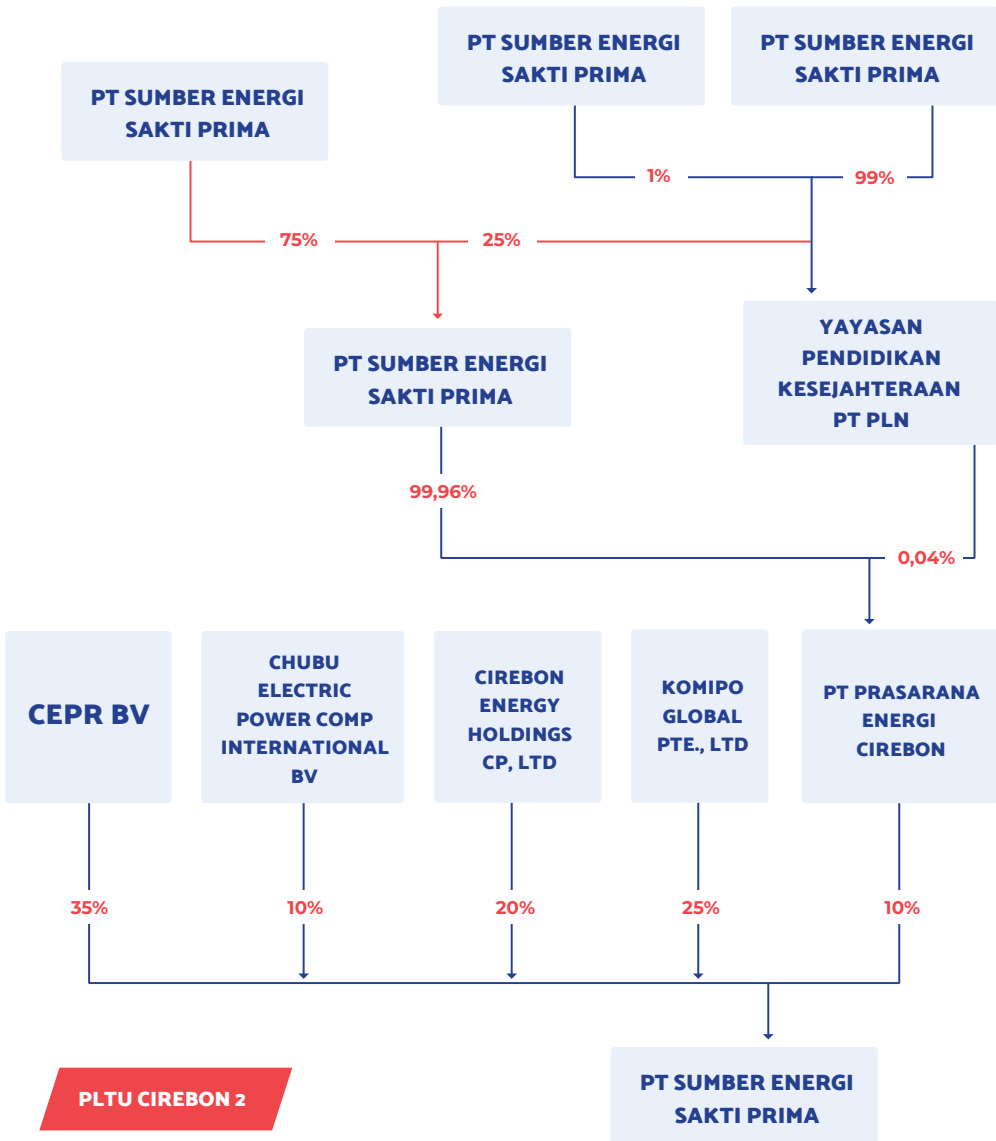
PT SUMBER ENERGI SAKTI PRIMA

PT SUMBER ENERGI SAKTI PRIMA

PT SUMBER ENERGI SAKTI PRIMA

1%

99%

75%

25%

PT SUMBER ENERGI SAKTI PRIMA

YAYASAN PENDIDIKAN KESEJAHTERAAN PT PLN

99,96%

0,04%

CEPR BV

CHUBU ELECTRIC POWER COMP INTERNATIONAL BV

CIREBON ENERGY HOLDINGS CP, LTD

KOMIPO GLOBAL PTE., LTD

PT PRASARANA ENERGI CIREBON

35%

10%

20%

25%

10%

PLTU CIREBON 2

PT SUMBER ENERGI SAKTI PRIMA